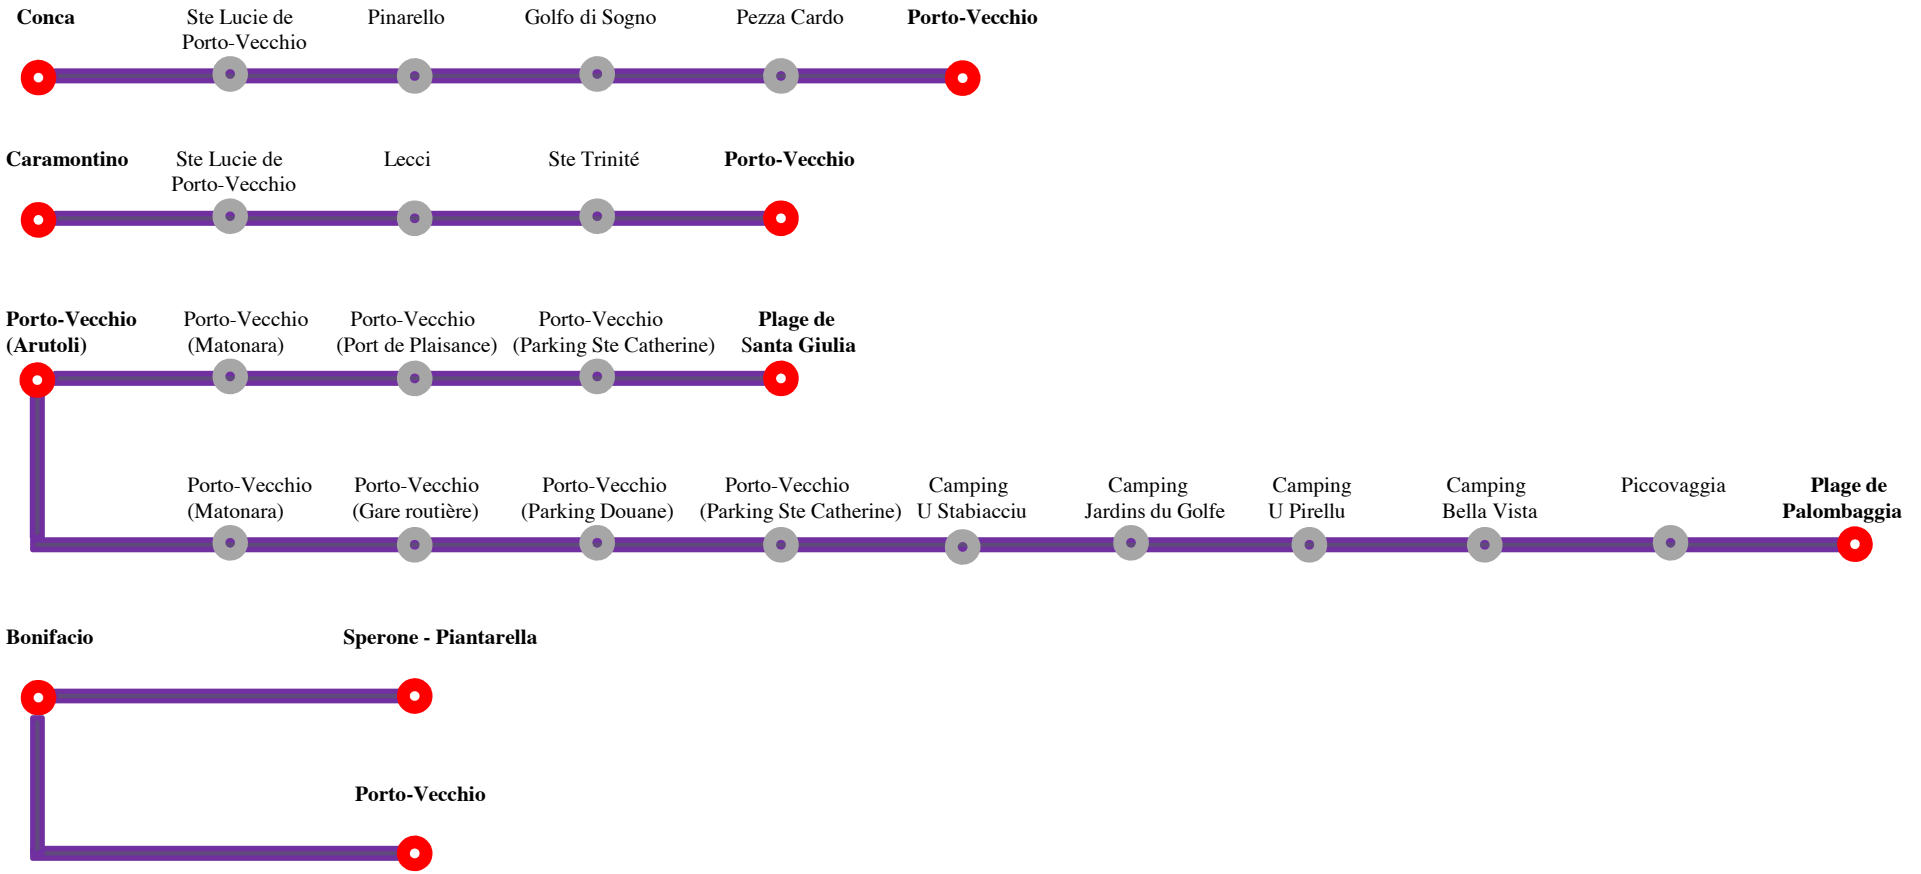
Conca
Ste Lucie de Porto-Vecchio
Pinarello
Golfo di Sogno
Pezza Cardo
Porto-Vecchio

Caramontino
Ste Lucie de Porto-Vecchio
Lecci
Ste Trinité
Porto-Vecchio

Porto-Vecchio (Arutoli)
Porto-Vecchio (Matonara)
Porto-Vecchio (Port de Plaisance)
Porto-Vecchio (Parking Ste Catherine)
Plage de Santa Giulia

Porto-Vecchio (Matonara)
Porto-Vecchio (Gare routière)
Porto-Vecchio (Parking Douane)
Porto-Vecchio (Parking Ste Catherine)
Camping U Stabiacciu
Camping Jardins du Golfe
Camping U Pirellu
Camping Bella Vista
Piccovaggia
Plage de Palombaggia

Bonifacio
Sperone - Piantarella

Porto-Vecchio